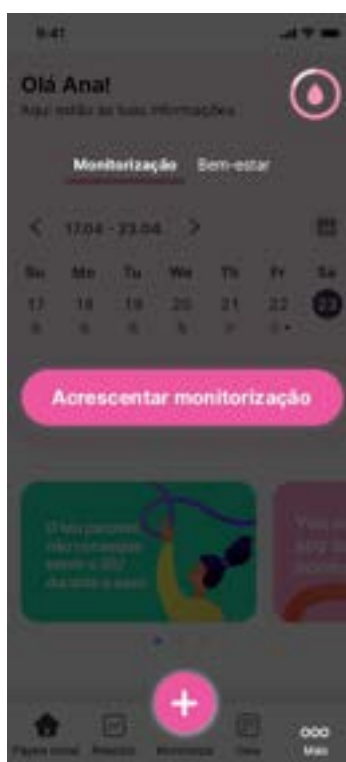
9:41

Olá Ana!
Aqui estão as tuas informações

Monitorização Bem-estar

17.04 - 23.04

| Su | Mo | Tu | We | Th | Fr | Sa |
|---|---|---|---|---|---|---|
| 17 | 18 | 19 | 20 | 21 | 22 | 23 |
| 8 | 9 | 6 | 5 | 7 | 3 | |

Acrescentar monitorização

O teu parceiro não conseguiu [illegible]

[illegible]

Página inicial Relatório Monitorizar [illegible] Mais